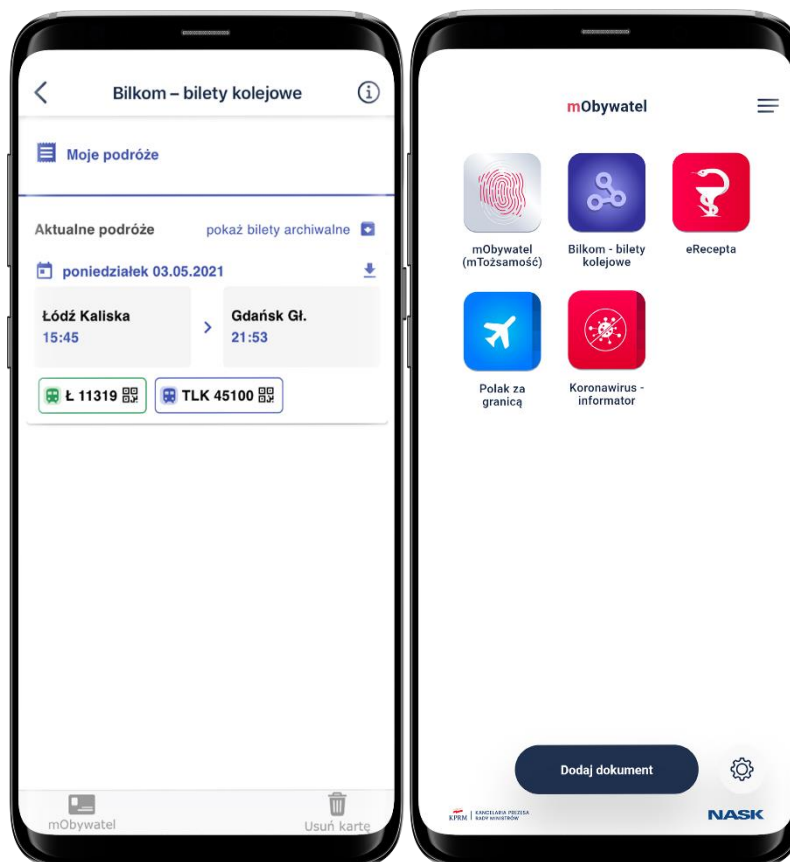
Bilkom – bilety kolejowe

Moje podróże

Aktualne podróże

pokaż bilety archiwalne

poniedziałek 03.05.2021

Łódź Kaliska
15:45

Gdańsk Gł.
21:53

Ł 11319

TLK 45100

mObywatel

Usuń kartę

mObywatel

mObywatel (mTożsamość)

Bilkom - bilety kolejowe

eRecepta

Polak za granicą

Koronawirus - informator

Dodaj dokument

KPRM | KANCELARIA PREZESA RADY MINISTRÓW

NASK